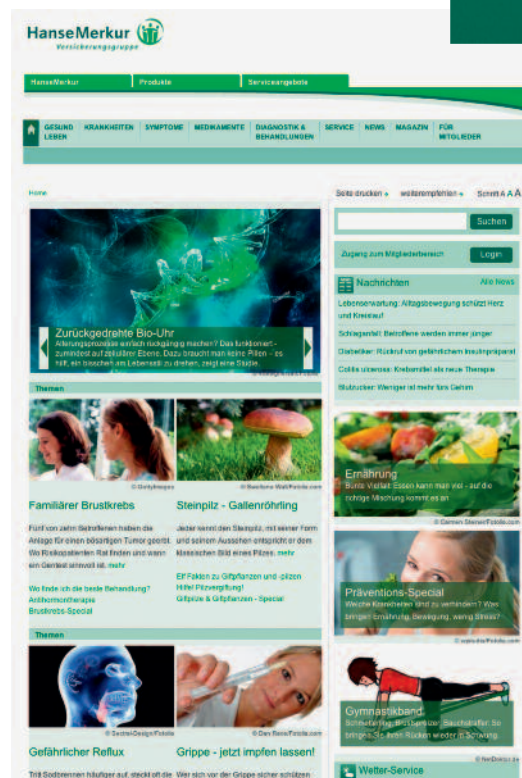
HanseMerkur
Versicherungsgruppe

HanseMerkur | Produkte | Serviceangebote

GESUND LEBEN | KRANKHEITEN | SYMPTOME | MEDIKAMENTE | DIAGNOSTIK & BEHANDLUNGEN | SERVICE | NEWS | MAGAZIN | FÜR MITGLIEDER

Home

Seite drucken » weiterempfehlen » Schrift A A A

Suchen

Zugang zum Mitgliederbereich Login

Zurückgedrehte Bio-Uhr
Alterungsprozesse einfach rückgängig machen? Das funktioniert - zumindest auf zellulärer Ebene. Dazu braucht man keine Pillen – es hilft, ein bisschen am Lebensstil zu drehen, zeigt eine Studie.
© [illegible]

Nachrichten Alle News
Lebenserwartung: Alltagsbewegung schützt Herz und Kreislauf
Schlaganfall: Betroffene werden immer jünger
Diabetiker: Rückruf von gefährlichem Insulinpräparat
Colitis ulcerosa: Krebsmittel als neue Therapie
Blutzucker: Weniger ist mehr fürs Gehirn

Themen

© Gettyimages
© Barbara Pheby/Fotolia.com

Familiärer Brustkrebs
Fünf von zehn Betroffenen haben die Anlage für einen bösartigen Tumor geerbt. Wo Risikopatienten Rat finden und wann ein Gentest sinnvoll ist. mehr
Wo finde ich die beste Behandlung?
Antihormontherapie
Brustkrebs-Special

Steinpilz - Gallenröhrling
Jeder kennt den Steinpilz, mit seiner Form und seinem Aussehen entspricht er dem klassischen Bild eines Pilzes. mehr
Elf Fakten zu Giftpflanzen und -pilzen
Hilfe! Pilzvergiftung!
Giftpilze & Giftpflanzen - Special

Ernährung
Bunte Vielfalt: Essen kann man viel - auf die richtige Mischung kommt es an
© Carmen Steiner/Fotolia.com

Präventions-Special
Welche Krankheiten sind zu verhindern? Was bringen Ernährung, Bewegung, wenig Stress?
© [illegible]/Fotolia.com

Themen

© SebraDesign/Fotolia
© Dan Race/Fotolia.com

Gymnastikband
Schwerelos, Rückenbeschwerden, Bauchmuskeln: So bringen Sie Ihren Rücken wieder in Schwung
© NetDoktor.de

Gefährlicher Reflux
Tritt Sodbrennen häufiger auf, steckt oft die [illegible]

Grippe - jetzt impfen lassen!
Wer sich vor der Grippe sicher schützen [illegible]

Wetter-Service